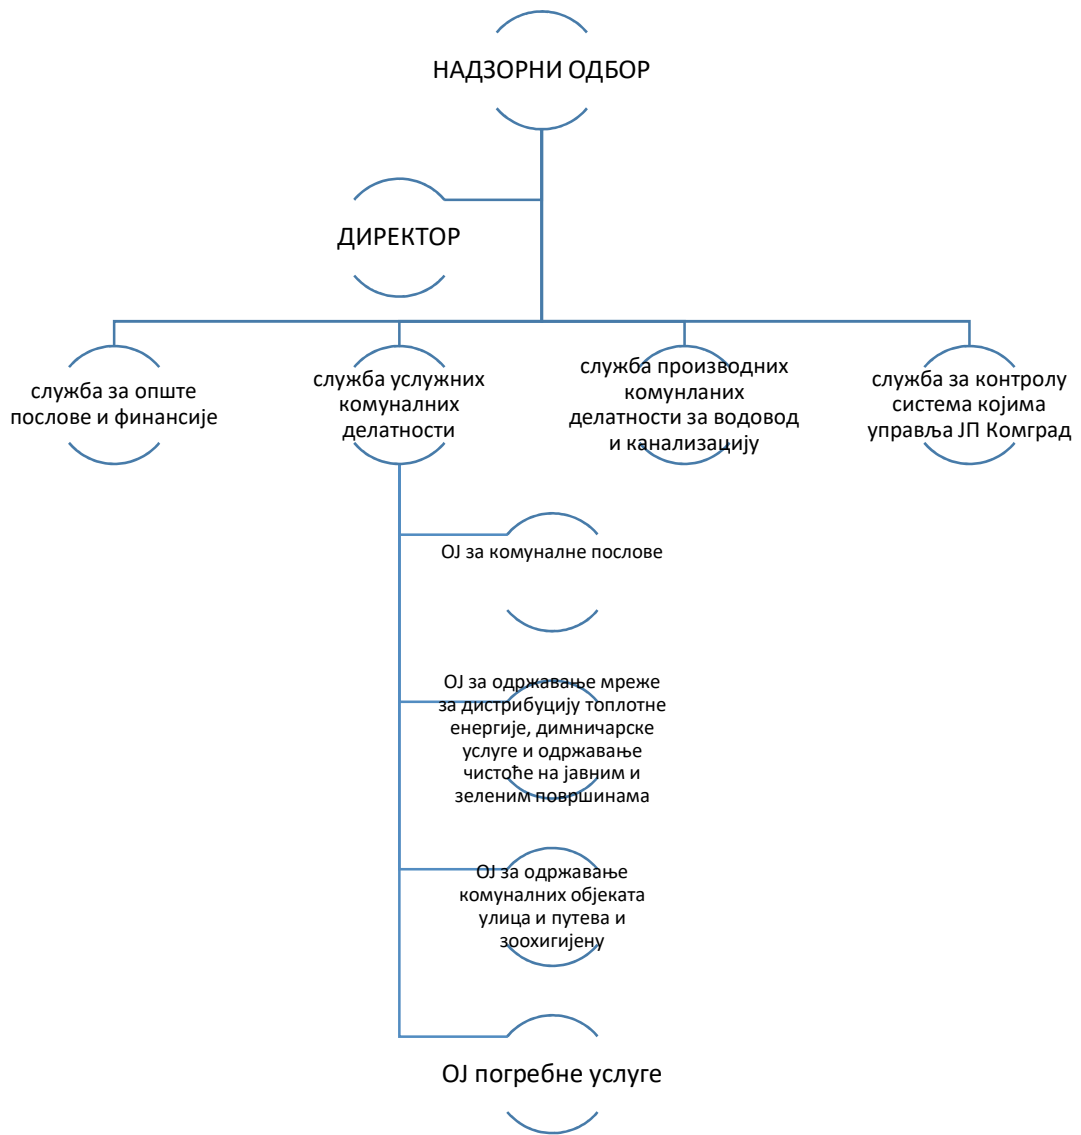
НАДЗОРНИ ОДБОР

ДИРЕКТОР

служба за опште послове и финансије

служба услужних комуналних делатности

служба производних комунланих делатности за водовод и канализацију

служба за контролу система којима управља ЈП Комград

ОЈ за комуналне послове

ОЈ за одржавање мреже за дистрибуцију топлотне енергије, димничарске услуге и одржавање чистоће на јавним и зеленим површинама

ОЈ за одржавање комуналних објеката улица и путева и зоохигијену

ОЈ погребне услуге